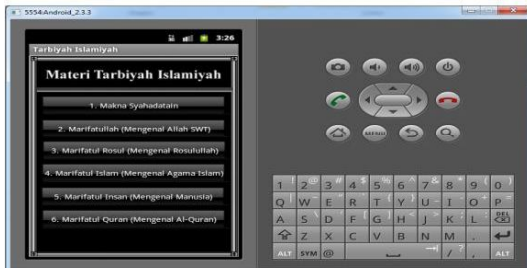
5554:Android_2.3.3

3:26

Tarbiyah Islamiyah

Materi Tarbiyah Islamiyah

1. Makna Syahadatain

2. Marifatullah (Mengenal Allah SWT)

3. Marifatul Rosul (Mengenal Rosulullah)

4. Marifatul Islam (Mengenal Agama Islam)

5. Marifatul Insan (Mengenal Manusia)

6. Marifatul Quran (Mengenal Al-Quran)

MENU

1 2 3 4 5 6 7 8 9 0
Q W E R T Y U I O P
A S D F G H J K L
Z X C V B N M
ALT SYM @ / ? , ALT